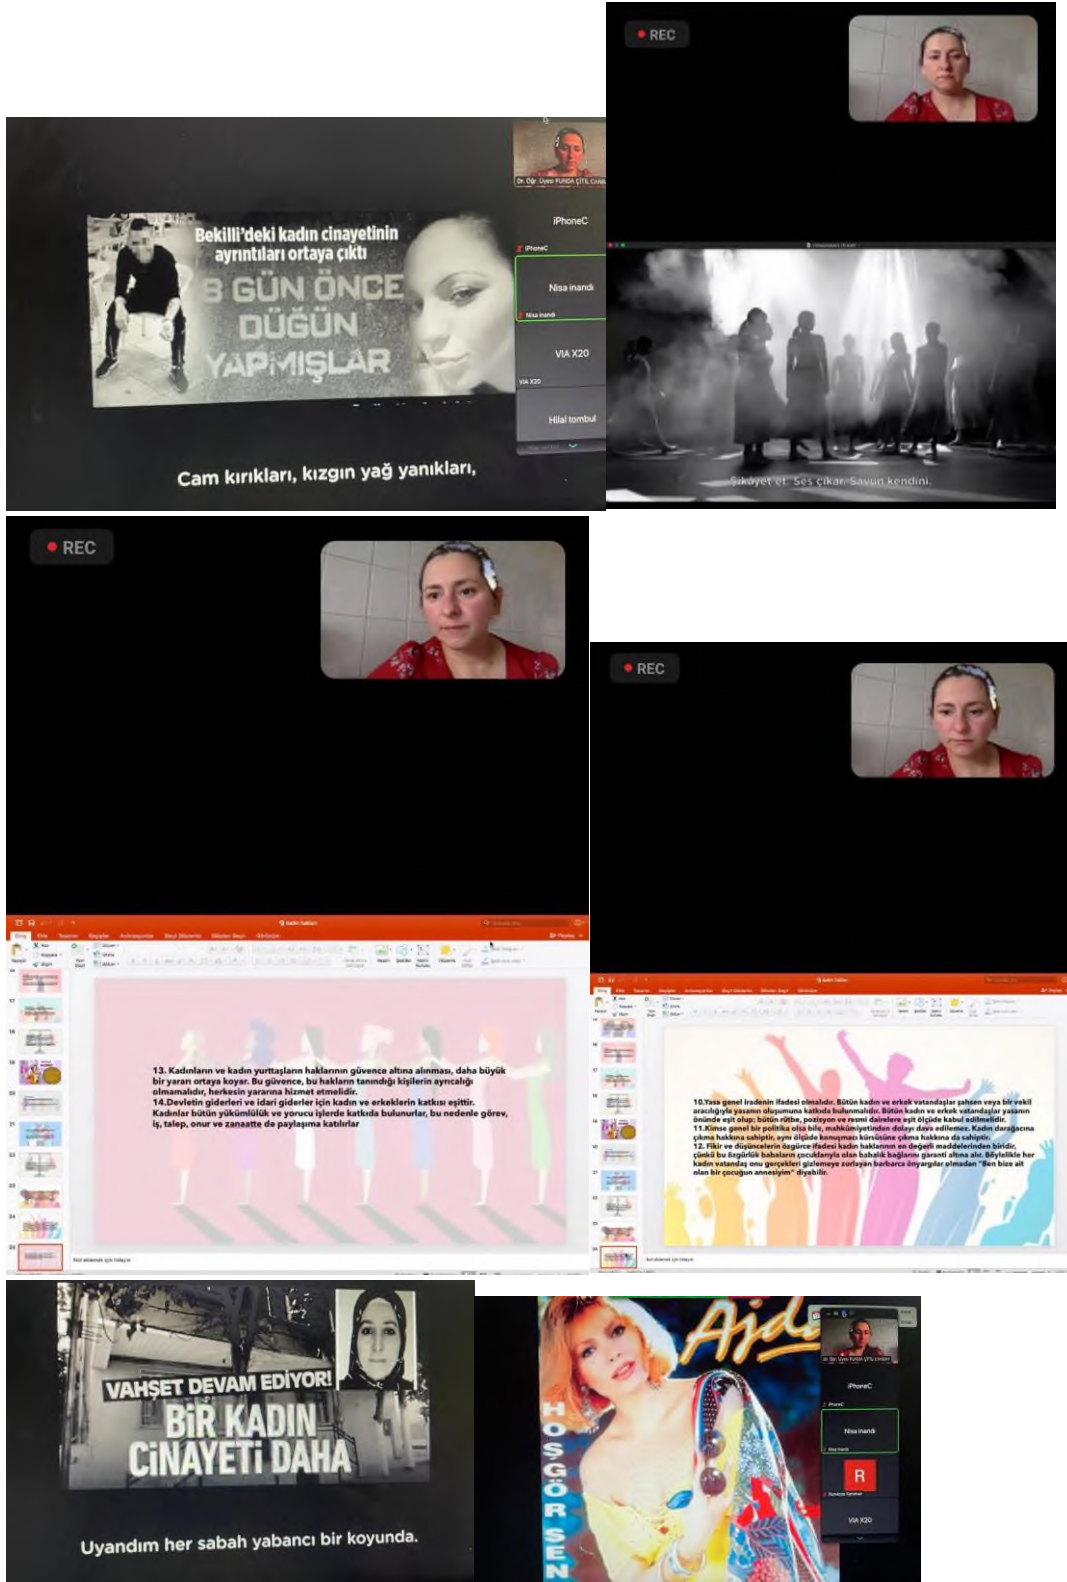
Dr. Öğr. Üyesi FUNDA ÇİTİL CANBAY

Bekilli'deki kadın cinayetinin ayrıntıları ortaya çıktı

3 GÜN ÖNCE DÜĞÜN YAPMIŞLAR

iPhoneC

iPhoneC

Nisa inandı

Nisa inandı

VIA X20

VIA X20

Hilal tombul

Cam kırıkları, kızgın yağ yanıkları,

REC

Şikayet et. Ses çıkar. Savun kendini.

REC

13. Kadınların ve kadın yurttaşların haklarının güvence altına alınması, daha büyük bir yararı ortaya koyar. Bu güvence, bu hakların tanındığı kişilerin ayrıcalığı olmamalıdır, herkesin yararına hizmet etmelidir.
14.Devletin giderleri ve idari giderler için kadın ve erkeklerin katkısı eşittir. Kadınlar bütün yükümlülük ve yorucu işlerde katkıda bulunurlar, bu nedenle görev, iş, talep, onur ve zanaatte de paylaşıma katılırlar

REC

10.Yasa genel iradenin ifadesi olmalıdır. Bütün kadın ve erkek vatandaşlar şahsen veya bir vekil aracılığıyla yasanın oluşumuna katkıda bulunmalıdır. Bütün kadın ve erkek vatandaşlar yasanın önünde eşit olup; bütün rütbe, pozisyon ve resmi dairelere eşit ölçüde kabul edilmelidir.
11.Kimse genel bir politika olsa bile, mahkûmiyetinden dolayı dava edilemez. Kadın darağacına çıkma hakkına sahiptir, aynı ölçüde konuşmacı kürsüsüne çıkma hakkına da sahiptir.
12. Fikir ve düşüncelerin özgürce ifadesi kadın haklarının en değerli maddelerinden biridir, çünkü bu özgürlük babaların çocuklarıyla olan babalık bağlarını garanti altına alır. Böylelikle her kadın vatandaş onu gerçekleri gizlemeye zorlayan barbarca önyargılar olmadan "Ben bize ait olan bir çocuğun annesiyim" diyebilir.

VAHŞET DEVAM EDİYOR!
BİR KADIN CİNAYETİ DAHA

Uyandım her sabah yabancı bir koyunda.

Ajda
HOŞGÖRSEN

Dr. Öğr. Üyesi FUNDA ÇİTİL CANBAY
iPhoneC
Nisa inandı
R
VIA X20